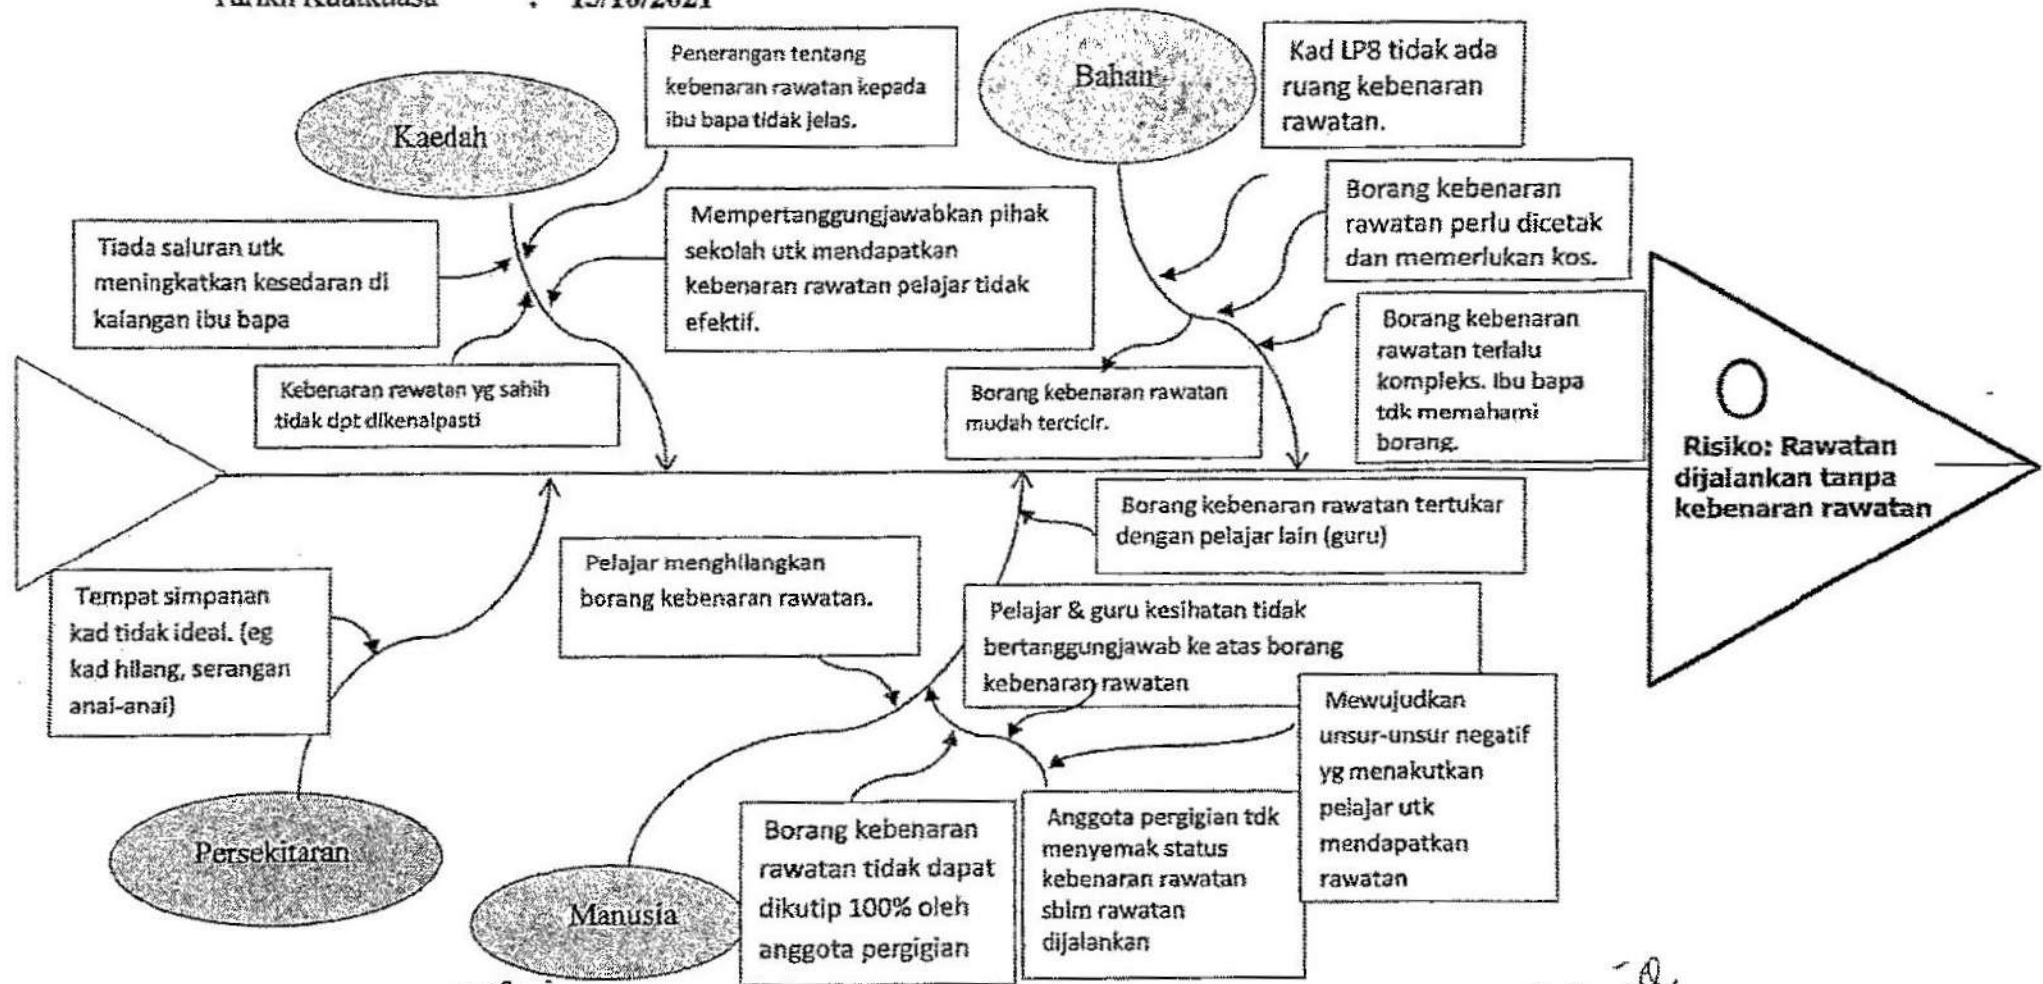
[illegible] : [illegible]

Kaedah

Penerangan tentang kebenaran rawatan kepada ibu bapa tidak jelas.

Tiada saluran utk meningkatkan kesedaran di kalangan ibu bapa

Mempertanggungjawabkan pihak sekolah utk mendapatkan kebenaran rawatan pelajar tidak efektif.

Kebenaran rawatan yg sahih tidak dpt dikenalpasti

Bahan

Kad LP8 tidak ada ruang kebenaran rawatan.

Borang kebenaran rawatan perlu dicetak dan memerlukan kos.

Borang kebenaran rawatan terlalu kompleks. Ibu bapa tdk memahami borang.

Borang kebenaran rawatan mudah tercicir.

Risiko: Rawatan dijalankan tanpa kebenaran rawatan

Borang kebenaran rawatan tertukar dengan pelajar lain (guru)

Pelajar menghilangkan borang kebenaran rawatan.

Pelajar & guru kesihatan tidak bertanggungjawab ke atas borang kebenaran rawatan

Tempat simpanan kad tidak ideal. (eg kad hilang, serangan anai-anai)

Mewujudkan unsur-unsur negatif yg menakutkan pelajar utk mendapatkan rawatan

Persekitaran

Manusia

Borang kebenaran rawatan tidak dapat dikutip 100% oleh anggota pergigian

Anggota pergigian tdk menyemak status kebenaran rawatan sblm rawatan dijalankan